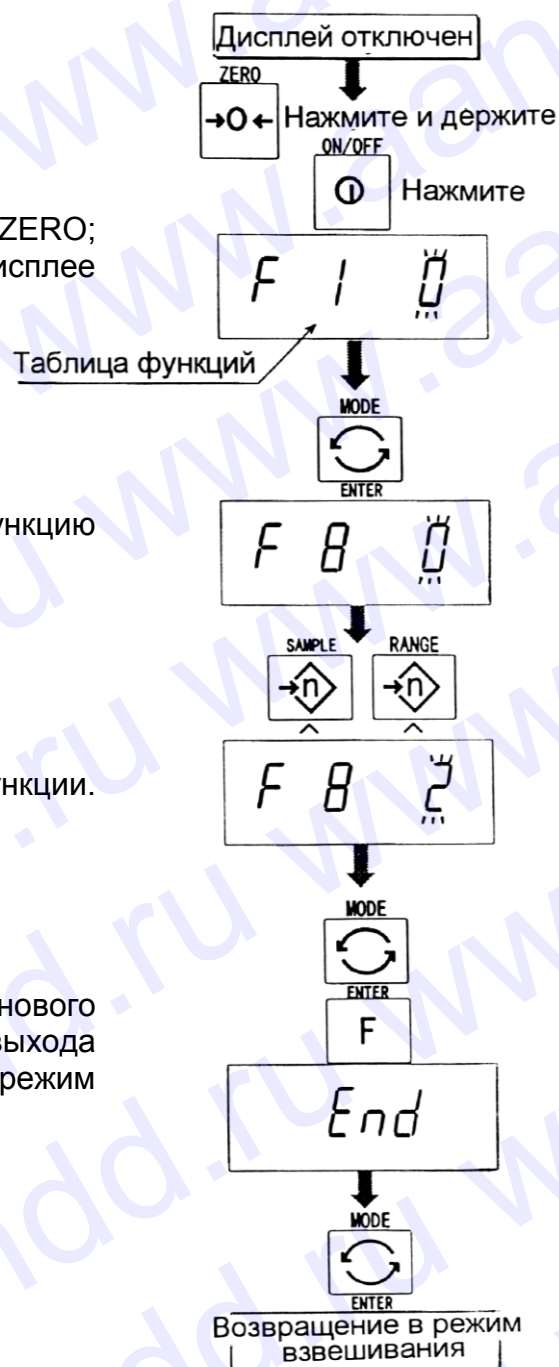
Дисплей отключен

ZERO

→0← Нажмите и держите

ON/OFF

Нажмите

ZERO;
исплее

F 1 0

Таблица функций

MODE

ENTER

ункцию

F 8 0

SAMPLE

RANGE

^

^

нкции.

F 8 2

MODE

ENTER

нового
ыхода
режим

F

End

MODE

ENTER

Возвращение в режим взвешивания